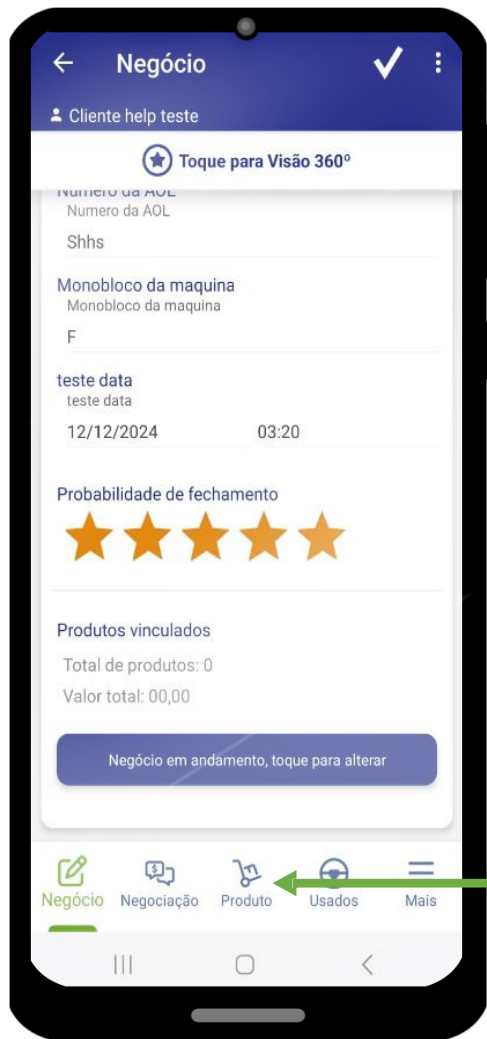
Negócio

Cliente help teste

Toque para Visão 360°

Numero da AOL
Numero da AOL
Shhs

Monobloco da maquina
Monobloco da maquina
F

teste data
teste data
12/12/2024 03:20

Probabilidade de fechamento

Produtos vinculados
Total de produtos: 0
Valor total: 00,00

Negócio em andamento, toque para alterar

Negócio Negociação Produto Usados Mais